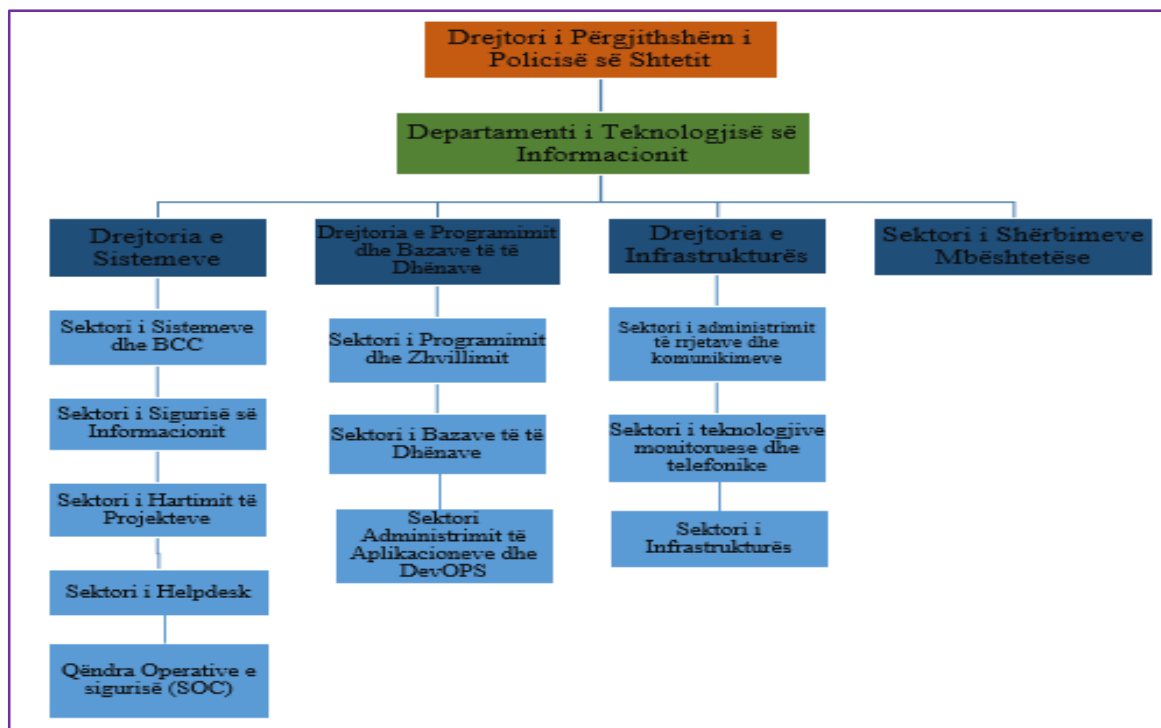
Drejtori i Përgjithshëm i Policisë së Shtetit

Departamenti i Teknologjisë së Informacionit

Drejtoria e Sistemeve

Sektori i Sistemeve dhe BCC

Sektori i Sigurisë së Informacionit

Sektori i Hartimit të Projekteve

Sektori i Helpdesk

Qëndra Operative e sigurisë (SOC)

Drejtoria e Programimit dhe Bazave të të Dhënave

Sektori i Programimit dhe Zhvillimit

Sektori i Bazave të të Dhënave

Sektori Administrimit të Aplikacioneve dhe DevOPS

Drejtoria e Infrastrukturës

Sektori i administrimit të rrjetave dhe komunikimeve

Sektori i teknologjive monitoruese dhe telefonike

Sektori i Infrastrukturës

Sektori i Shërbimeve Mbështetëse